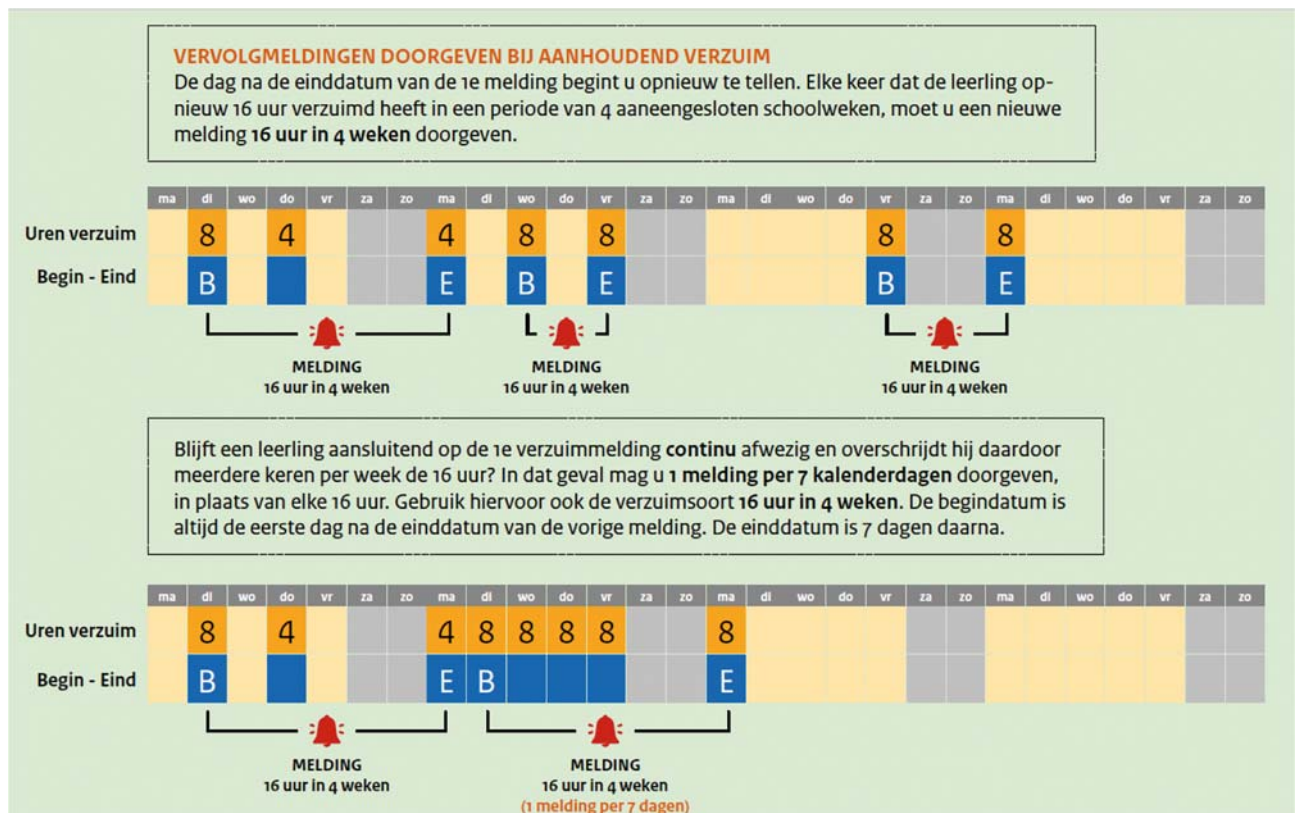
VERVOLGMELDINGEN DOORGEVEN BIJ AANHOUDEND VERZUIM
De dag na de einddatum van de 1e melding begint u opnieuw te tellen. Elke keer dat de leerling opnieuw 16 uur verzuimd heeft in een periode van 4 aaneengesloten schoolweken, moet u een nieuwe melding **16 uur in 4 weken** doorgeven.

| | ma | di | wo | do | vr | za | zo | ma | di | wo | do | vr | za | zo | ma | di | wo | do | vr | za | zo | ma | di | wo | do | vr | za | zo |
|---|---|---|---|---|---|---|---|---|---|---|---|---|---|---|---|---|---|---|---|---|---|---|---|---|---|---|---|---|
| Uren verzuim | | 8 | | 4 | | | | 4 | | 8 | | 8 | | | | | | | 8 | | | 8 | | | | | | |
| Begin - Eind | | B | | | | | | E | | B | | E | | | | | | | B | | | E | | | | | | |

MELDING
16 uur in 4 weken

MELDING
16 uur in 4 weken

MELDING
16 uur in 4 weken

Blijft een leerling aansluitend op de 1e verzuimmelding **continu** afwezig en overschrijdt hij daardoor meerdere keren per week de 16 uur? In dat geval mag u **1 melding per 7 kalenderdagen** doorgeven, in plaats van elke 16 uur. Gebruik hiervoor ook de verzuimsoort **16 uur in 4 weken**. De begindatum is altijd de eerste dag na de einddatum van de vorige melding. De einddatum is 7 dagen daarna.

| | ma | di | wo | do | vr | za | zo | ma | di | wo | do | vr | za | zo | ma | di | wo | do | vr | za | zo | ma | di | wo | do | vr | za | zo |
|---|---|---|---|---|---|---|---|---|---|---|---|---|---|---|---|---|---|---|---|---|---|---|---|---|---|---|---|---|
| Uren verzuim | | 8 | | 4 | | | | 4 | 8 | 8 | 8 | 8 | | | 8 | | | | | | | | | | | | | |
| Begin - Eind | | B | | | | | | E | B | | | | | | E | | | | | | | | | | | | | |

MELDING
16 uur in 4 weken

MELDING
16 uur in 4 weken
(1 melding per 7 dagen)